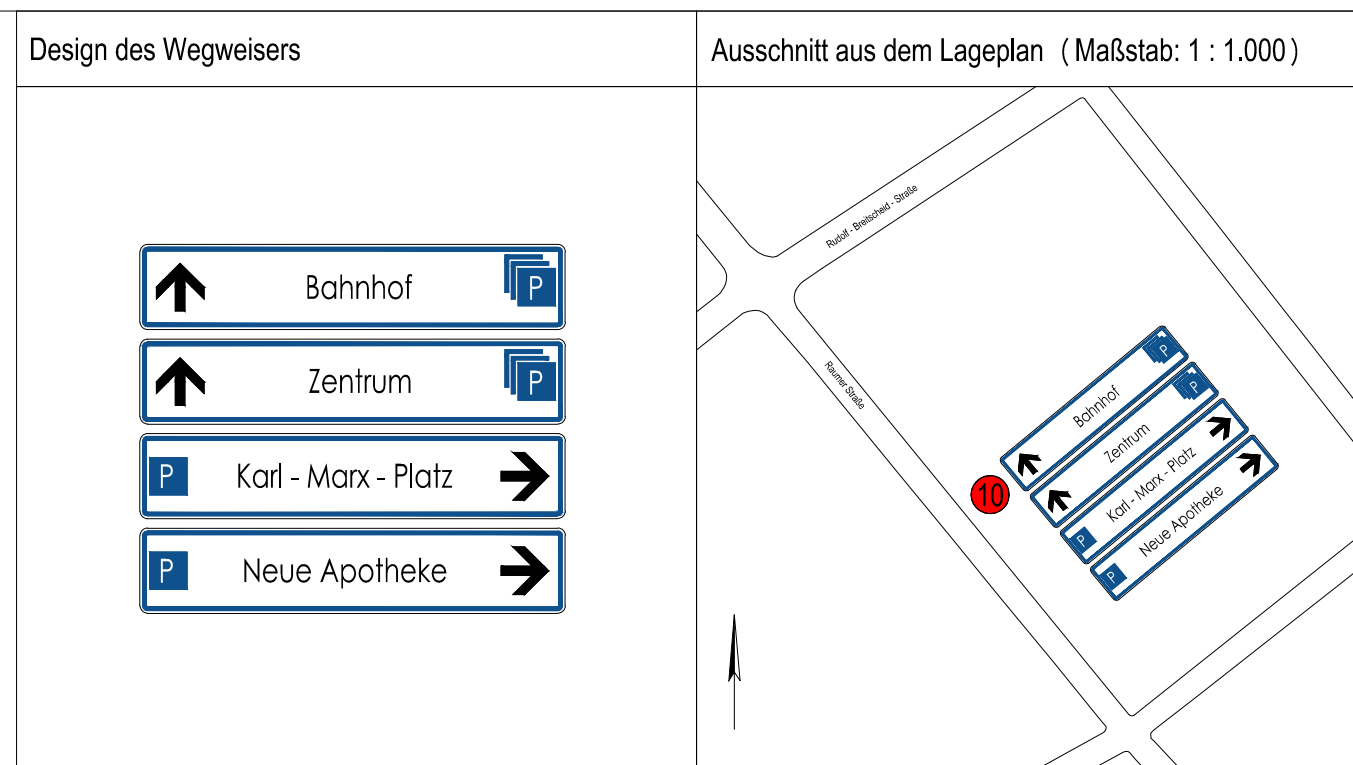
| Design des Wegweisers | Ausschnitt aus dem Lageplan ( Maßstab: 1 : 1.000 ) |
|---|---|
| Bahnhof P<br>Zentrum P<br>P Karl - Marx - Platz<br>P Neue Apotheke | Rudolf - Breitscheid - Straße<br>Raumer Straße<br>10<br>Bahnhof P<br>Zentrum P<br>P Karl - Marx - Platz<br>P Neue Apotheke |